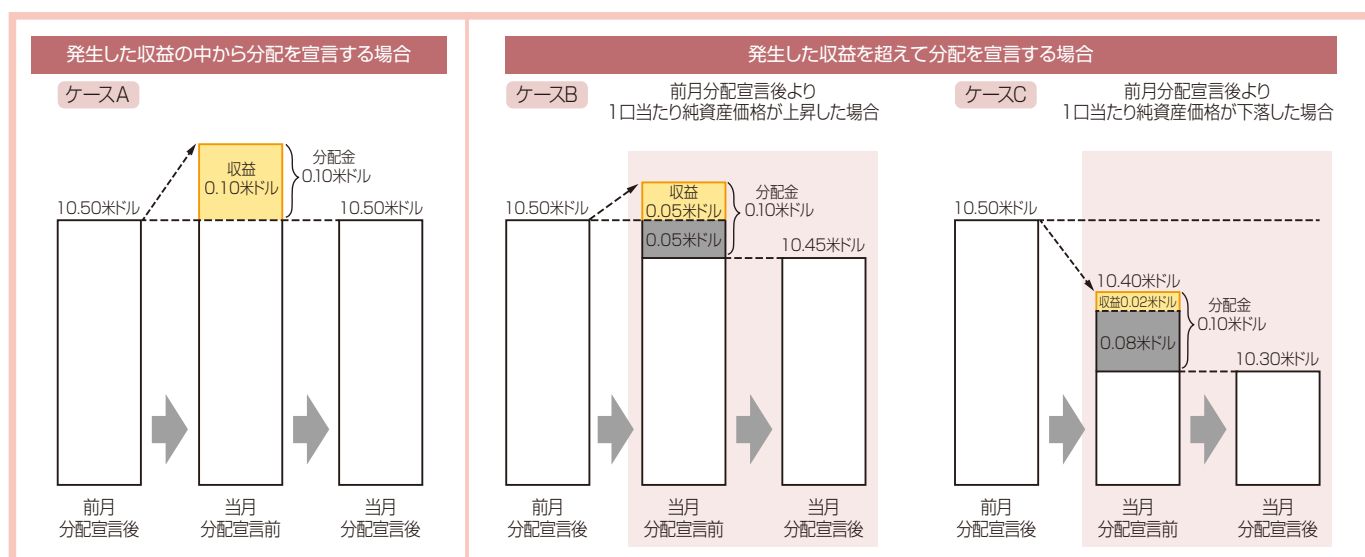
発生した収益の中から分配を宣言する場合

ケースA

収益
0.10米ドル

分配金
0.10米ドル

10.50米ドル

10.50米ドル

前月
分配宣言後

当月
分配宣言前

当月
分配宣言後

発生した収益を超えて分配を宣言する場合

ケースB

前月分配宣言後より
1口当たり純資産価格が上昇した場合

10.50米ドル

収益
0.05米ドル

0.05米ドル

分配金
0.10米ドル

10.45米ドル

前月
分配宣言後

当月
分配宣言前

当月
分配宣言後

ケースC

前月分配宣言後より
1口当たり純資産価格が下落した場合

10.50米ドル

10.40米ドル

収益0.02米ドル

0.08米ドル

分配金
0.10米ドル

10.30米ドル

前月
分配宣言後

当月
分配宣言前

当月
分配宣言後